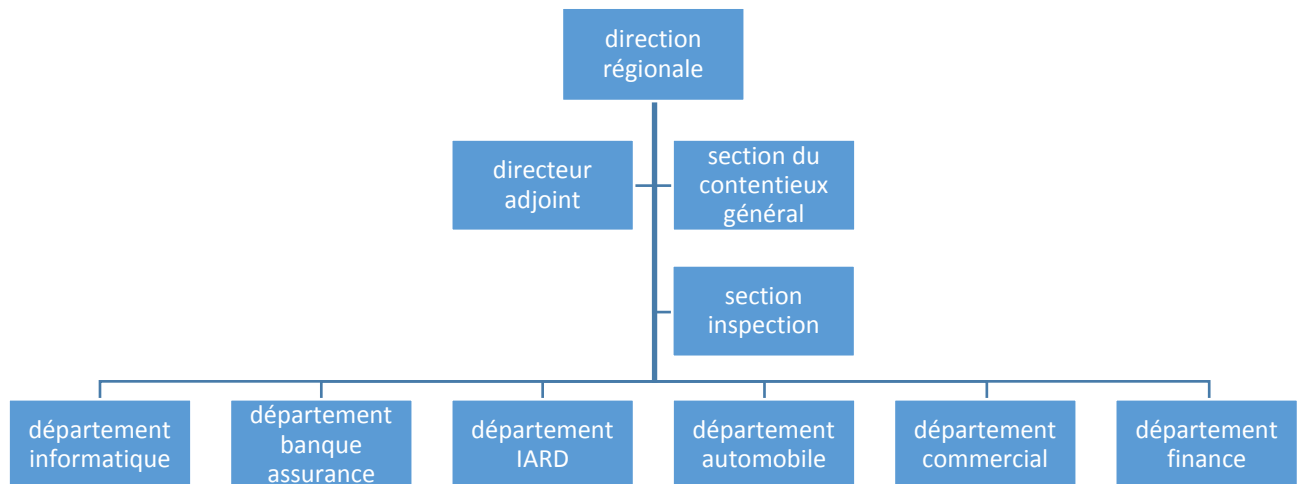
direction régionale

directeur adjoint

section du contentieux général

section inspection

département informatique

département banque assurance

département IARD

département automobile

département commercial

département finance